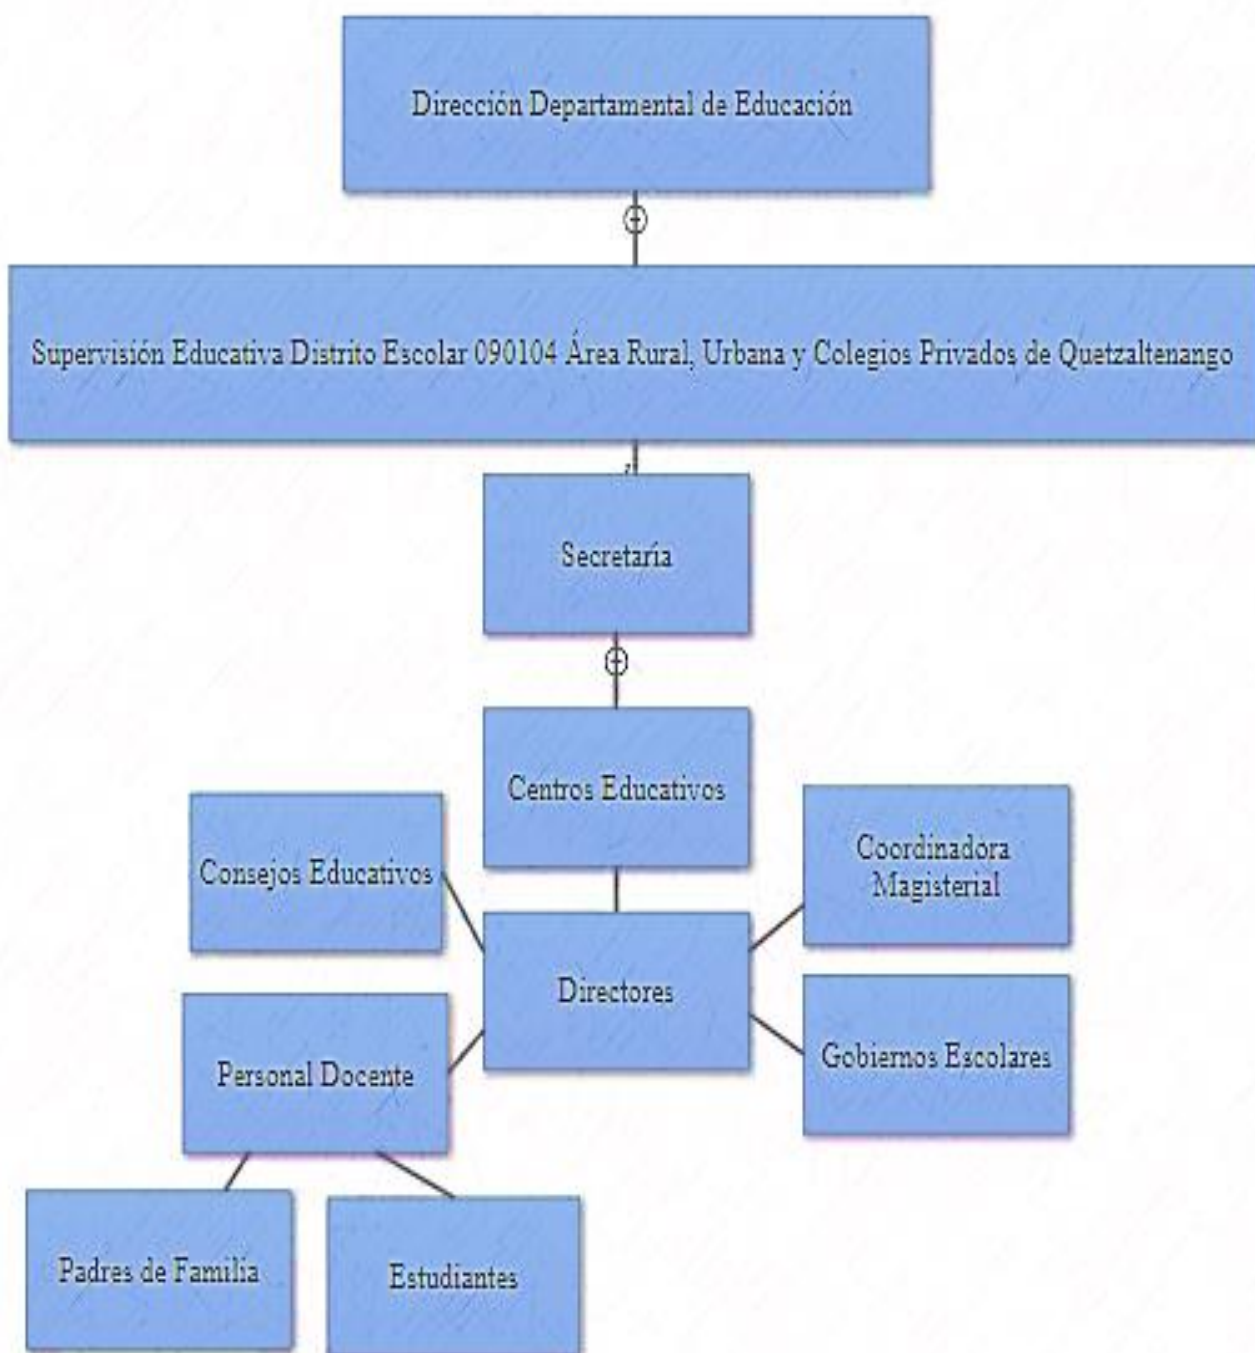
Dirección Departamental de Educación

Supervisión Educativa Distrito Escolar 090104 Área Rural, Urbana y Colegios Privados de Quetzaltenango

Secretaría

Centros Educativos

Consejos Educativos

Coordinadora Magisterial

Directores

Personal Docente

Gobiernos Escolares

Padres de Familia

Estudiantes